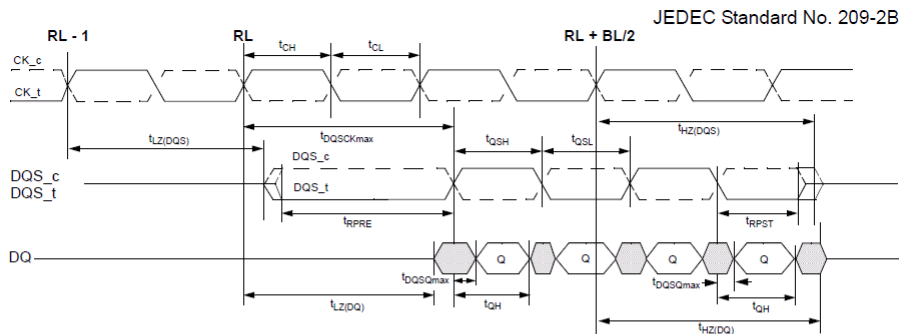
JEDEC Standard No. 209-2B

RL - 1

RL

RL + BL/2

$t_{CH}$

$t_{CL}$

CK_c

CK_t

$t_{LZ(DQS)}$

$t_{DQSCKmax}$

$t_{HZ(DQS)}$

$t_{QSH}$

$t_{QSL}$

DQS_c

DQS_c

DQS_t

DQS_t

$t_{RPRE}$

$t_{RPST}$

DQ

Q

Q

Q

Q

$t_{DQSQmax}$

$t_{DQSQmax}$

$t_{LZ(DQ)}$

$t_{QH}$

$t_{QH}$

$t_{HZ(DQ)}$